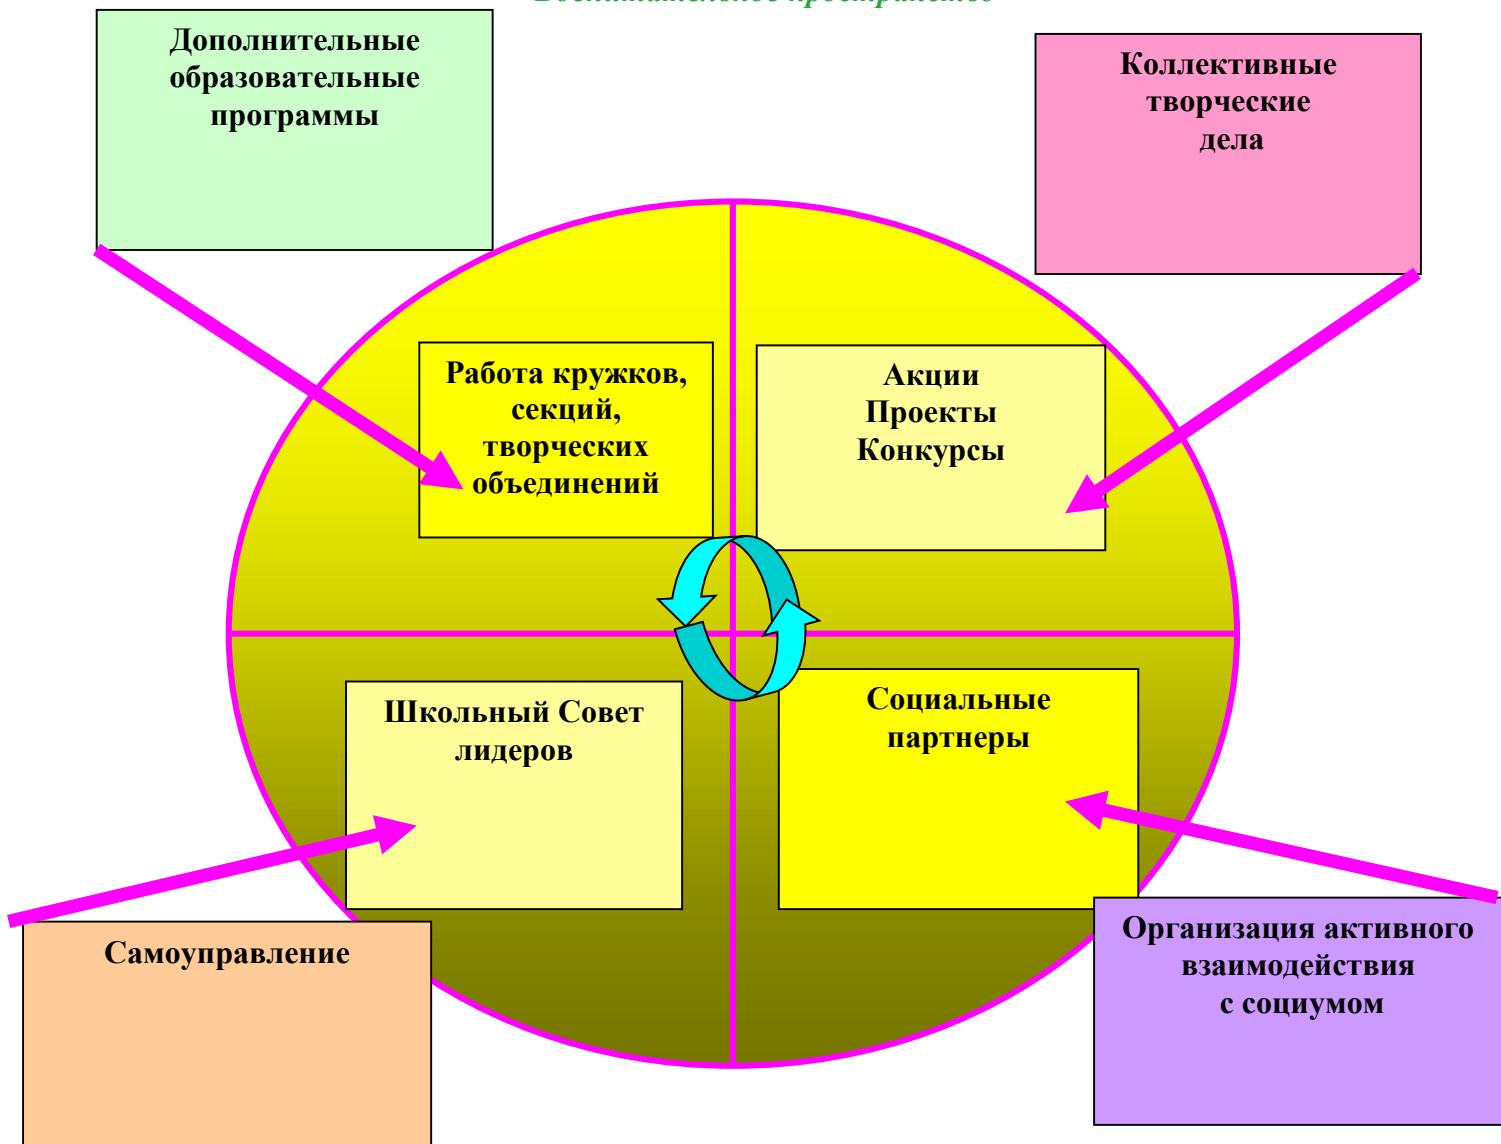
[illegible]

Дополнительные образовательные программы

Коллективные творческие дела

Работа кружков, секций, творческих объединений

Акции
Проекты
Конкурсы

Школьный Совет лидеров

Социальные партнеры

Самоуправление

Организация активного взаимодействия с социумом